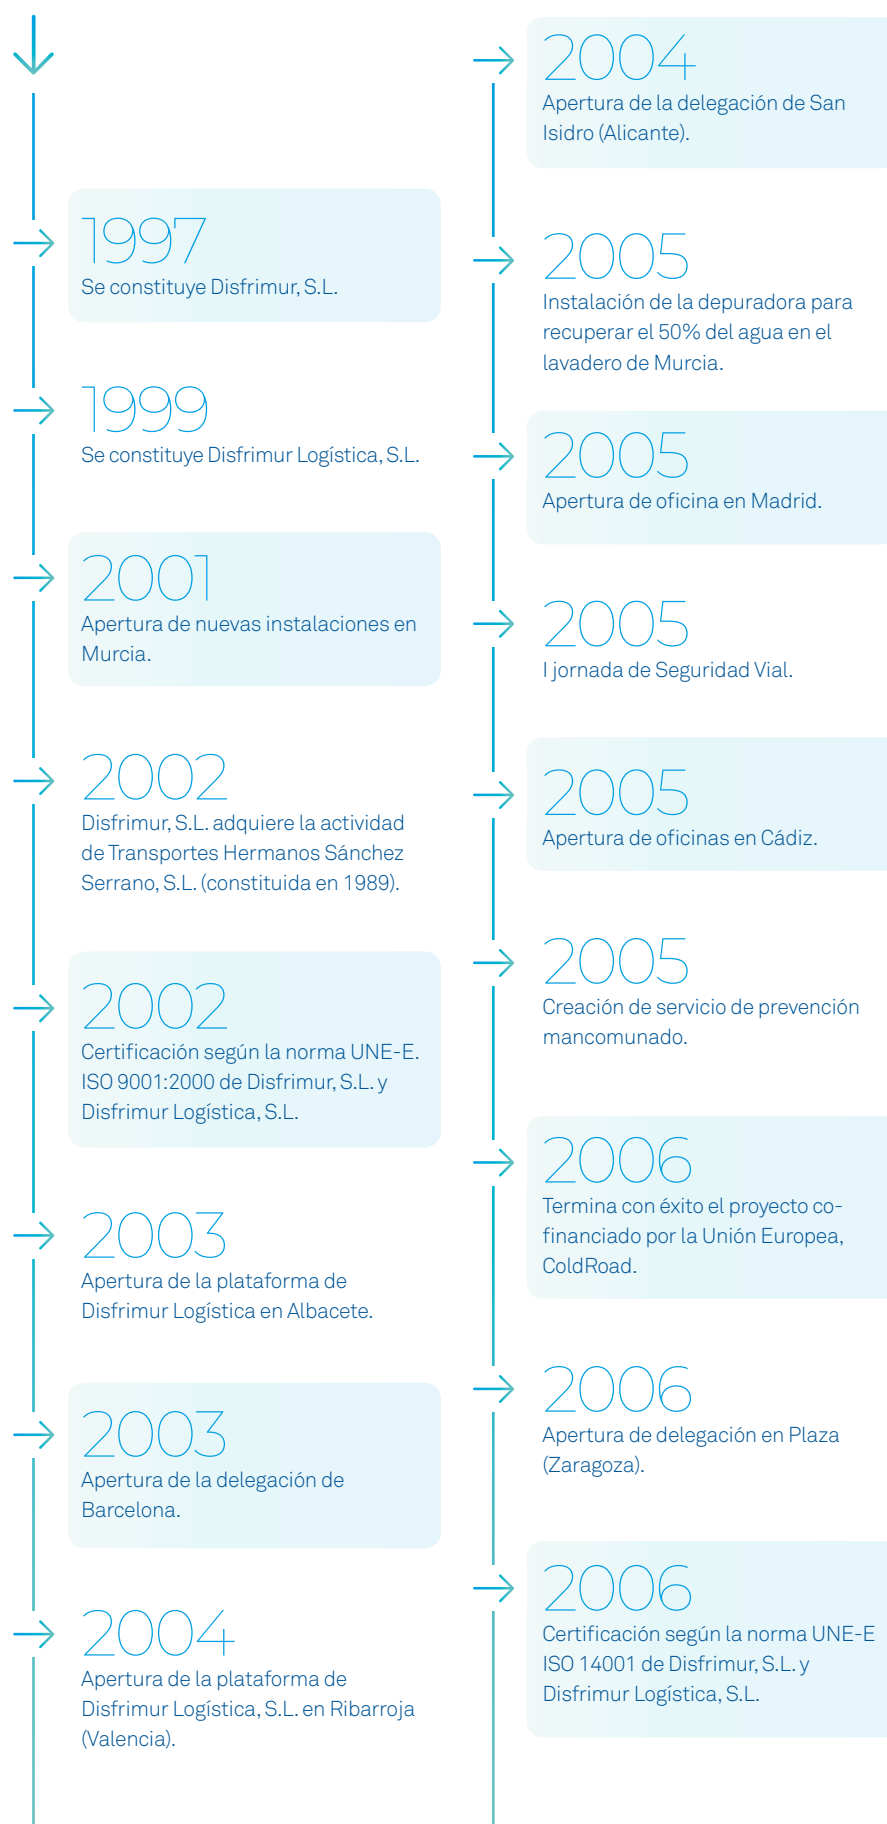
1997
Se constituye Disfrimur, S.L.

1999
Se constituye Disfrimur Logística, S.L.

2001
Apertura de nuevas instalaciones en Murcia.

2002
Disfrimur, S.L. adquiere la actividad de Transportes Hermanos Sánchez Serrano, S.L. (constituida en 1989).

2002
Certificación según la norma UNE-E. ISO 9001:2000 de Disfrimur, S.L. y Disfrimur Logística, S.L.

2003
Apertura de la plataforma de Disfrimur Logística en Albacete.

2003
Apertura de la delegación de Barcelona.

2004
Apertura de la plataforma de Disfrimur Logística, S.L. en Ribarroja (Valencia).

2004
Apertura de la delegación de San Isidro (Alicante).

2005
Instalación de la depuradora para recuperar el 50% del agua en el lavadero de Murcia.

2005
Apertura de oficina en Madrid.

2005
I jornada de Seguridad Vial.

2005
Apertura de oficinas en Cádiz.

2005
Creación de servicio de prevención mancomunado.

2006
Termina con éxito el proyecto co-financiado por la Unión Europea, ColdRoad.

2006
Apertura de delegación en Plaza (Zaragoza).

2006
Certificación según la norma UNE-E ISO 14001 de Disfrimur, S.L. y Disfrimur Logística, S.L.